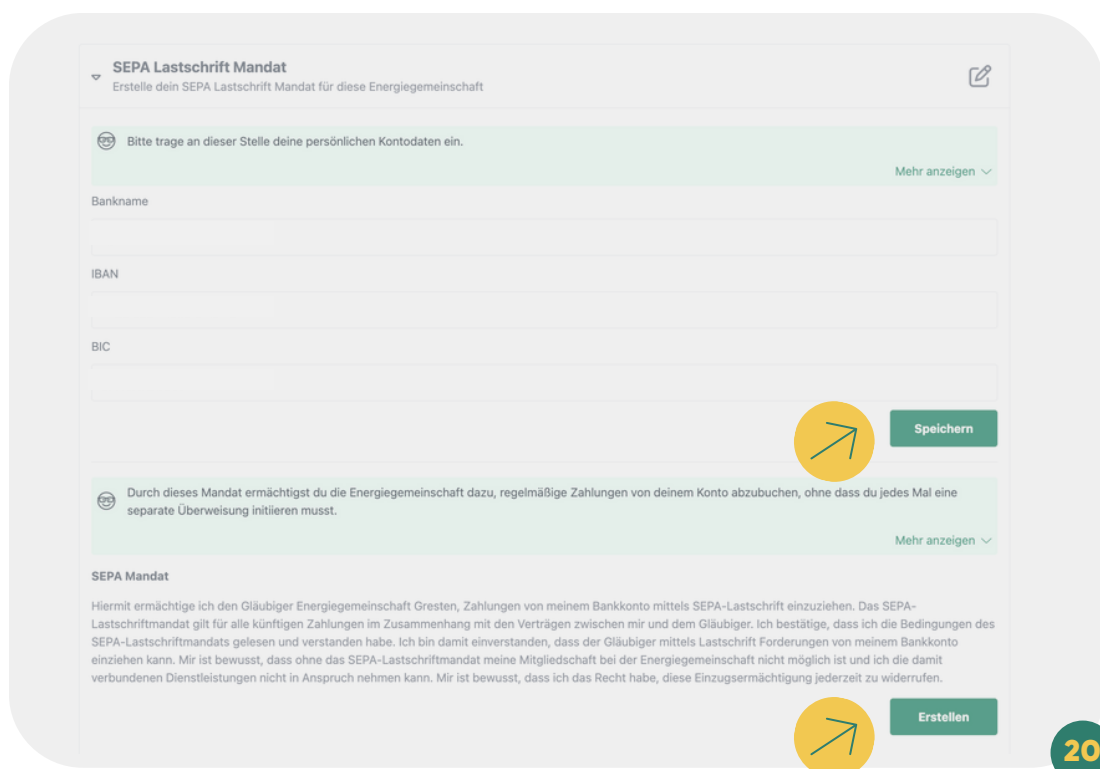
SEPA Lastschrift Mandat
Erstelle dein SEPA Lastschrift Mandat für diese Energiegemeinschaft

Bitte trage an dieser Stelle deine persönlichen Kontodaten ein.

Mehr anzeigen

Bankname

IBAN

BIC

Speichern

Durch dieses Mandat ermächtigst du die Energiegemeinschaft dazu, regelmäßige Zahlungen von deinem Konto abzubuchen, ohne dass du jedes Mal eine separate Überweisung initiieren musst.

Mehr anzeigen

SEPA Mandat

Hiermit ermächtige ich den Gläubiger Energiegemeinschaft Gresten, Zahlungen von meinem Bankkonto mittels SEPA-Lastschrift einzuziehen. Das SEPA-Lastschriftmandat gilt für alle künftigen Zahlungen im Zusammenhang mit den Verträgen zwischen mir und dem Gläubiger. Ich bestätige, dass ich die Bedingungen des SEPA-Lastschriftmandats gelesen und verstanden habe. Ich bin damit einverstanden, dass der Gläubiger mittels Lastschrift Forderungen von meinem Bankkonto einziehen kann. Mir ist bewusst, dass ohne das SEPA-Lastschriftmandat meine Mitgliedschaft bei der Energiegemeinschaft nicht möglich ist und ich die damit verbundenen Dienstleistungen nicht in Anspruch nehmen kann. Mir ist bewusst, dass ich das Recht habe, diese Einzugsermächtigung jederzeit zu widerrufen.

Erstellen

20